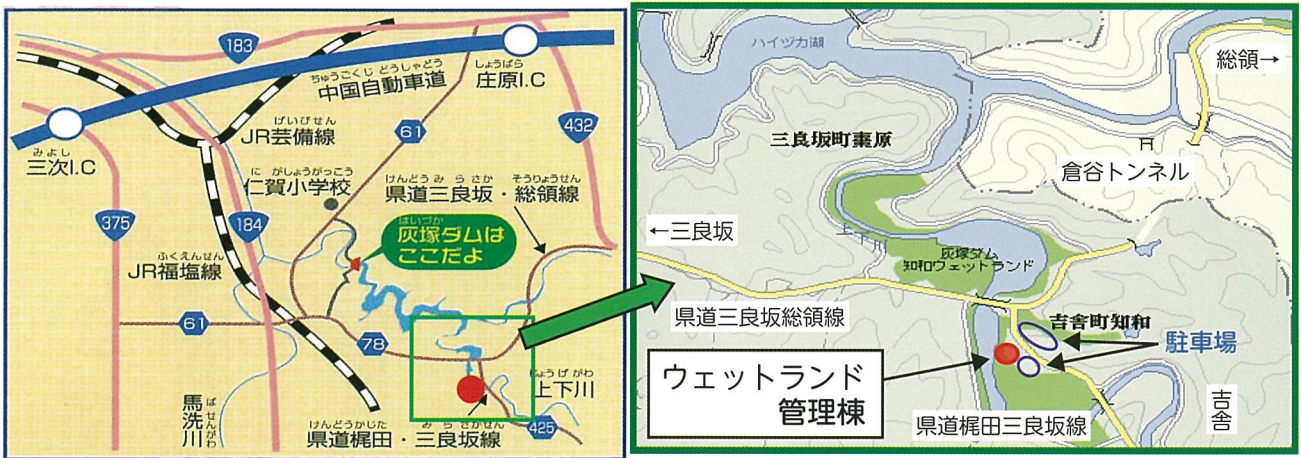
183

中国自動車道

庄原I.C

432

三次I.C

JR芸備線

61

仁賀小学校

県道三良坂・総領線

375

184

灰塚ダムはここだよ

JR福塩線

61

78

上下川

馬洗川

県道梶田・三良坂線

425

ハイツカ湖

総領→

三良坂町童原

倉谷トンネル

←三良坂

灰塚ダム
知和ウェットランド

県道三良坂総領線

吉舎町知和

駐車場

ウェットランド
管理棟

県道梶田三良坂線

吉舎